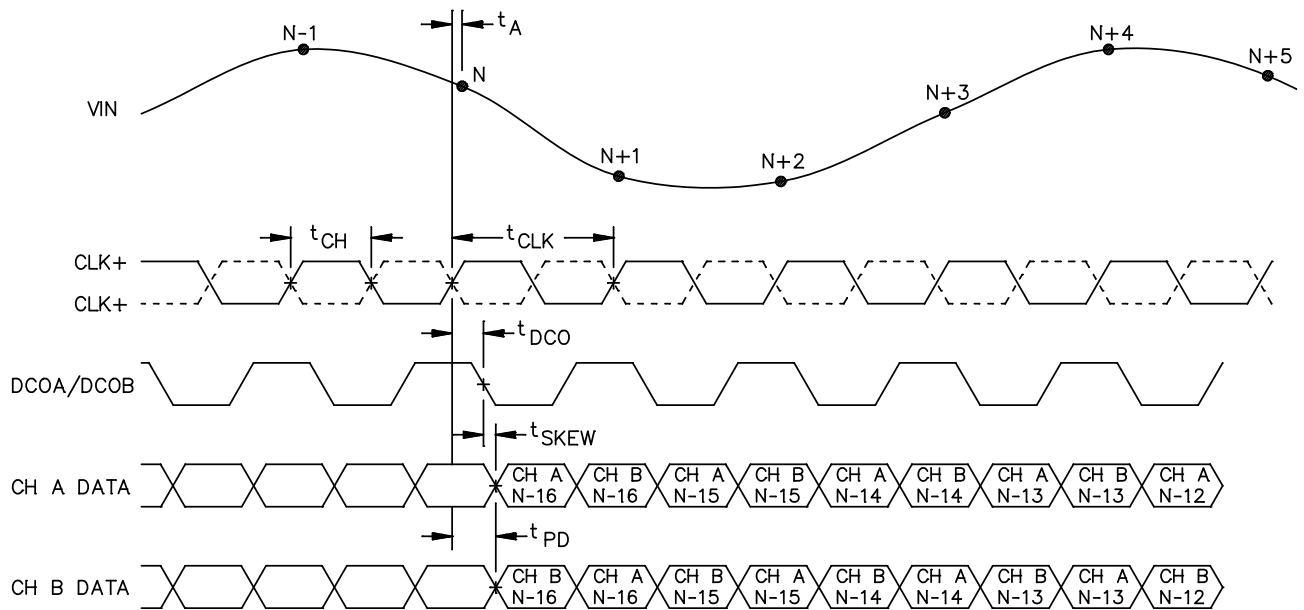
$t_A$

N-1

N

N+1

N+2

N+3

N+4

N+5

VIN

$t_{CH}$

$t_{CLK}$

CLK+

CLK+

$t_{DCO}$

DCOA/DCOB

$t_{SKEW}$

CH A DATA

CH A N-16

CH B N-16

CH A N-15

CH B N-15

CH A N-14

CH B N-14

CH A N-13

CH B N-13

CH A N-12

$t_{PD}$

CH B DATA

CH B N-16

CH A N-16

CH B N-15

CH A N-15

CH B N-14

CH A N-14

CH B N-13

CH A N-13

CH B N-12